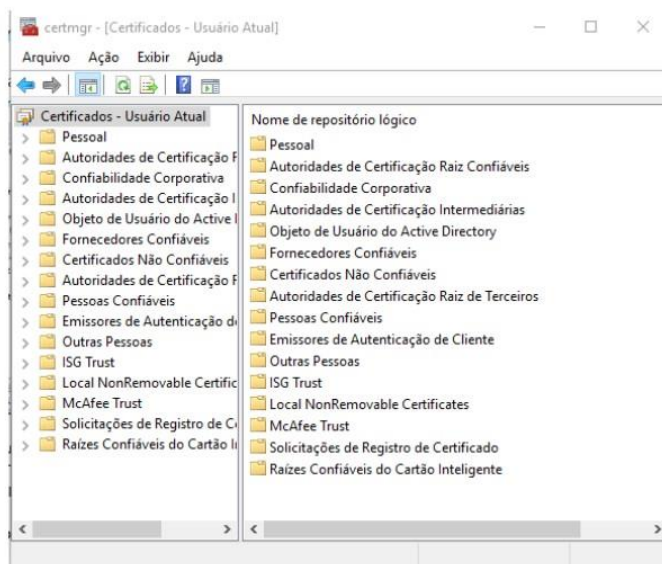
certmgr - [Certificados - Usuário Atual]

Arquivo Ação Exibir Ajuda

Certificados - Usuário Atual
Pessoal
Autoridades de Certificação F
Confiabilidade Corporativa
Autoridades de Certificação I
Objeto de Usuário do Active I
Fornecedores Confiáveis
Certificados Não Confiáveis
Autoridades de Certificação F
Pessoas Confiáveis
Emissores de Autenticação d
Outras Pessoas
ISG Trust
Local NonRemovable Certific
McAfee Trust
Solicitações de Registro de C
Raízes Confiáveis do Cartão I

Nome de repositório lógico
Pessoal
Autoridades de Certificação Raiz Confiáveis
Confiabilidade Corporativa
Autoridades de Certificação Intermediárias
Objeto de Usuário do Active Directory
Fornecedores Confiáveis
Certificados Não Confiáveis
Autoridades de Certificação Raiz de Terceiros
Pessoas Confiáveis
Emissores de Autenticação de Cliente
Outras Pessoas
ISG Trust
Local NonRemovable Certificates
McAfee Trust
Solicitações de Registro de Certificado
Raízes Confiáveis do Cartão Inteligente